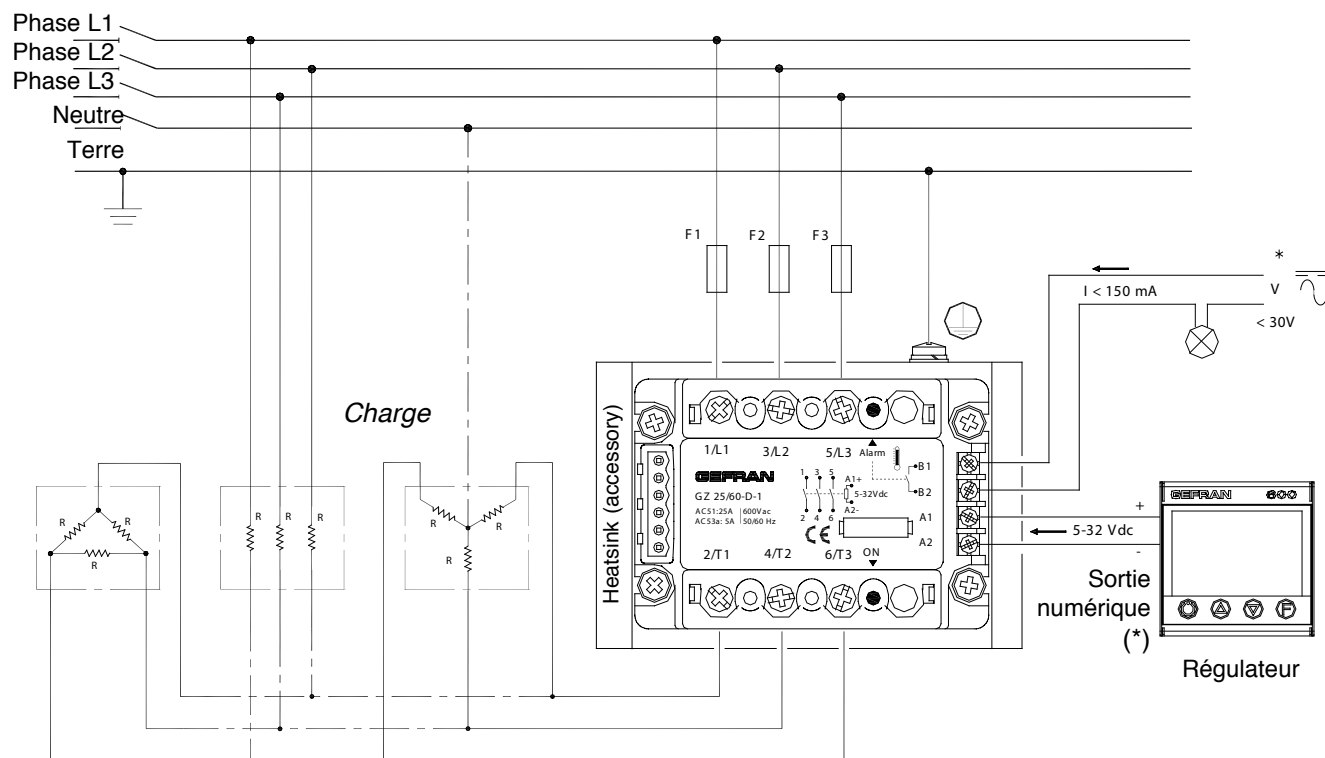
Phase L1
Phase L2
Phase L3
Neutre
Terre

F1 F2 F3

*
V
I < 150 mA
< 30V

Charge

Heatsink (accessory)

1/L1 3/L2 5/L3 Alarm
GEFRAN
GZ 25/60-D-1
AC51:25A | 600Vac
AC53a: 5A | 50/60 Hz
1 3 5
2 4 6
A1+
5-32Vdc
A2-
B1
B2
A1
A2
CE
2/T1 4/T2 6/T3 ON

R R R
R R R
R R R

+
-
5-32 Vdc

GEFRAN 600

Sortie numérique (*)

Régulateur